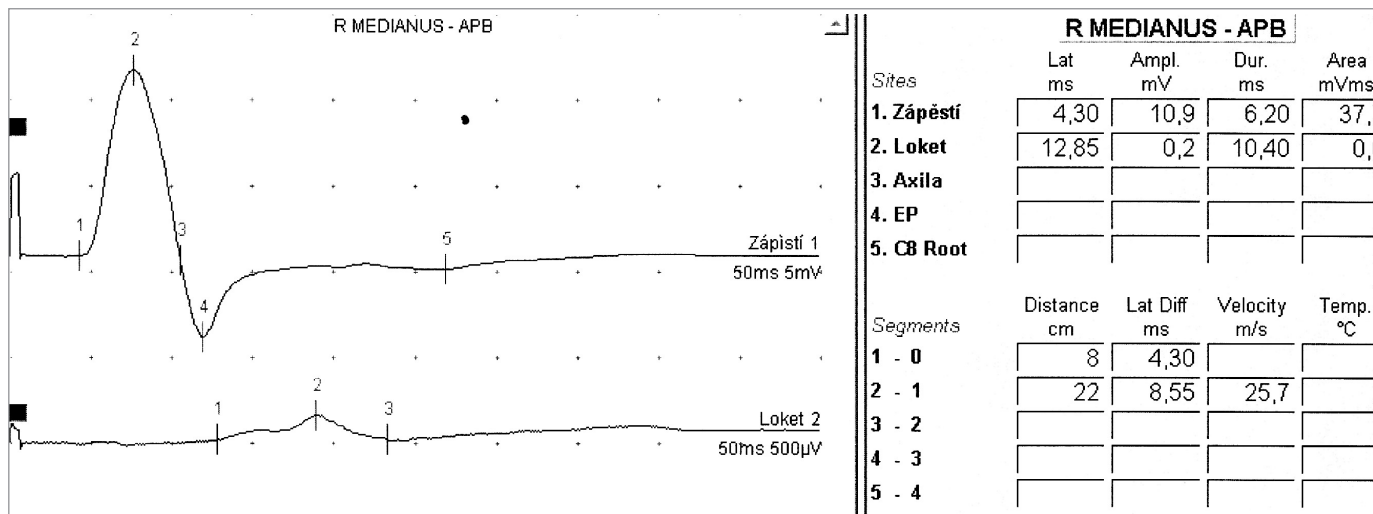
R MEDIANUS - APB

2

1

3

4

5

Zápistí 1
50ms 5mV

1

2

3

Loket 2
50ms 500µV

R MEDIANUS - APB

| Sites | Lat ms | Ampl. mV | Dur. ms | Area mVms |
|---|---|---|---|---|
| 1. Zápěstí | 4,30 | 10,9 | 6,20 | 37,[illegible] |
| 2. Loket | 12,85 | 0,2 | 10,40 | 0,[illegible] |
| 3. Axila | | | | |
| 4. EP | | | | |
| 5. C8 Root | | | | |

| Segments | Distance cm | Lat Diff ms | Velocity m/s | Temp. °C |
|---|---|---|---|---|
| 1 - 0 | 8 | 4,30 | | |
| 2 - 1 | 22 | 8,55 | 25,7 | |
| 3 - 2 | | | | |
| 4 - 3 | | | | |
| 5 - 4 | | | | |